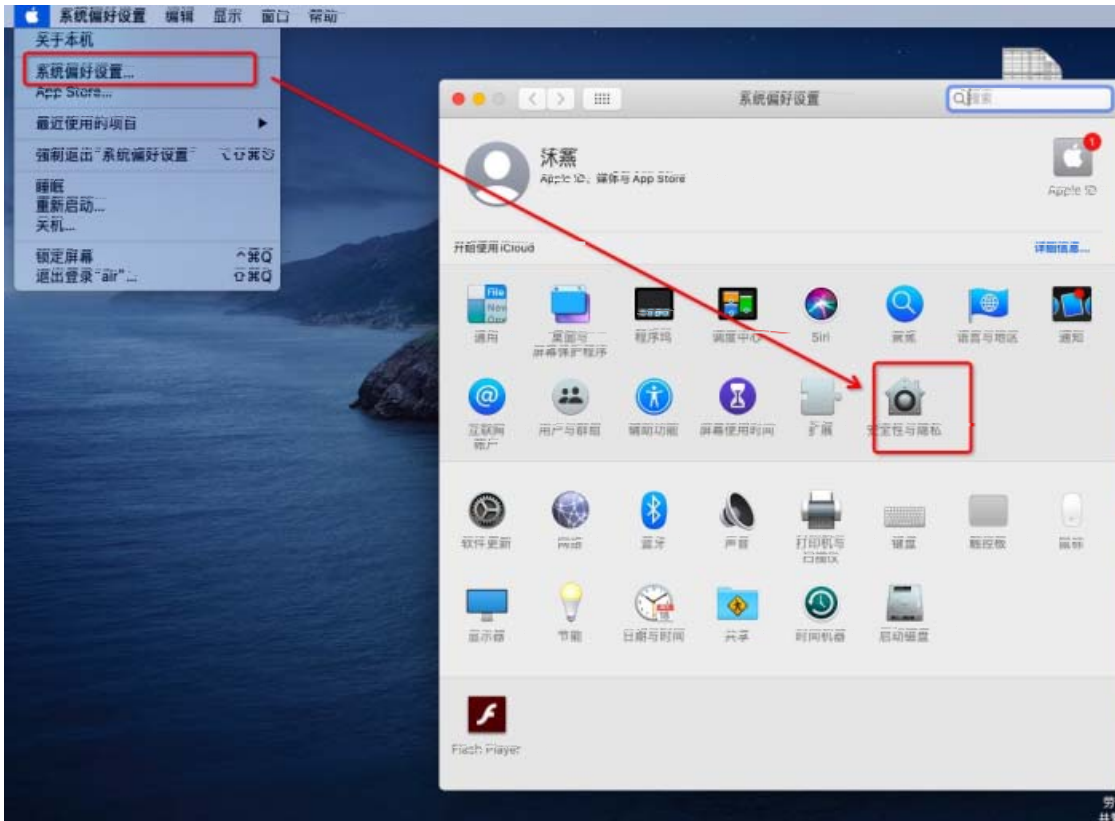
系统偏好设置 编辑 显示 窗口 帮助

关于本机
系统偏好设置...
App Store...
最近使用的项目
强制退出"系统偏好设置" ⌥⇧⌘⎋
睡眠
重新启动...
关机...
锁定屏幕 ^⌘Q
退出登录"air"... ⇧⌘Q

系统偏好设置
搜索

沐熏
Apple ID、iCloud、媒体与 App Store
Apple ID
开始使用 iCloud
详细信息...

通用
桌面与屏幕保护程序
程序坞
调度中心
Siri
聚焦
语言与地区
通知
互联网帐户
用户与群组
辅助功能
屏幕使用时间
扩展
安全性与隐私

软件更新
网络
蓝牙
声音
打印机与扫描仪
键盘
触控板
鼠标
显示器
节能
日期与时间
共享
时间机器
启动磁盘

Flash Player